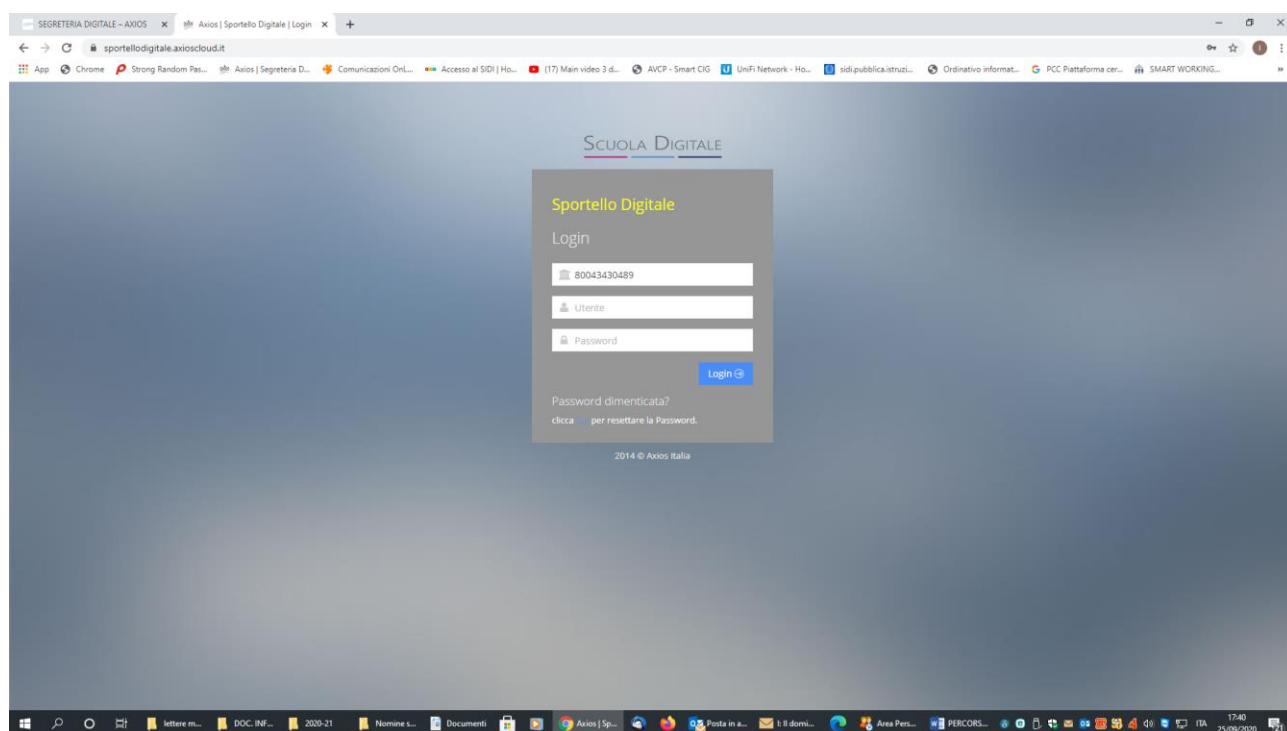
SEGRETERIA DIGITALE – AXIOS ×
Axios | Sportello Digitale | Login ×
+

sportellodigitale.axioscloud.it

App
Chrome
Strong Random Pas...
Axios | Segreteria D...
Comunicazioni OnL...
Accesso al SIDI | Ho...
(17) Main video 3 d...
AVCP - Smart CIG
UniFi Network - Ho...
sidi.pubblica.istruzi...
Ordinativo informat...
PCC Piattaforma cer...
SMART WORKING...

SCUOLA DIGITALE

Sportello Digitale

Login

80043430489

Utente

Password

Login

Password dimenticata?

clicca qui per resettare la Password.

2014 © Axios Italia

lettere m...
DOC. INF...
2020-21
Nomine s...
Documenti
Axios | Sp...
Posta in a...
I: Il domi...
Area Pers...
PERCORS...
ITA
17:40
25/09/2020